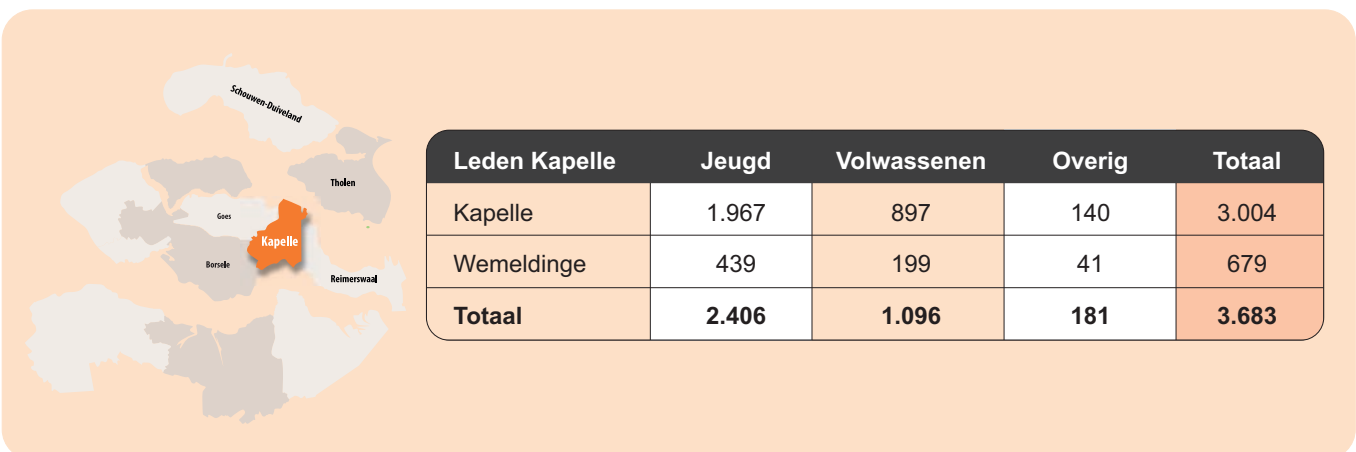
Schouwen-Duiveland

Tholen

Goes

Kapelle

Borsele

Reimerswaal

| Leden Kapelle | Jeugd | Volwassenen | Overig | Totaal |
|---|---|---|---|---|
| Kapelle | 1.967 | 897 | 140 | 3.004 |
| Wemeldinge | 439 | 199 | 41 | 679 |
| **Totaal** | **2.406** | **1.096** | **181** | **3.683** |